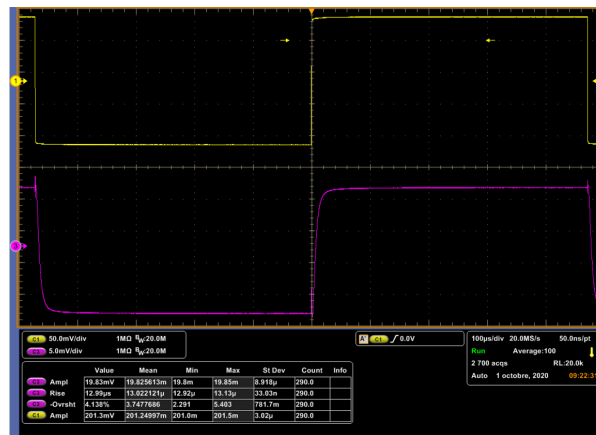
1
2

C1 50.0mV/div 1MΩ $B_W$:20.0M
C2 5.0mV/div 1MΩ $B_W$:20.0M

A C1 ∫ 0.0V

100µs/div 20.0MS/s 50.0ns/pt
Run Average:100
2 700 acqs RL:20.0k
Auto 1 octobre, 2020 09:22:3

| | | Value | Mean | Min | Max | St Dev | Count | Info |
|---|---|---|---|---|---|---|---|---|
| C2 | Ampl | 19.83mV | 19.825613m | 19.8m | 19.85m | 8.918µ | 290.0 | |
| C2 | Rise | 12.99µs | 13.022121µ | 12.92µ | 13.13µ | 33.03n | 290.0 | |
| C2 | -Ovrsht | 4.138% | 3.7477686 | 2.291 | 5.403 | 781.7m | 290.0 | |
| C1 | Ampl | 201.3mV | 201.24997m | 201.0m | 201.5m | 3.02µ | 290.0 | |